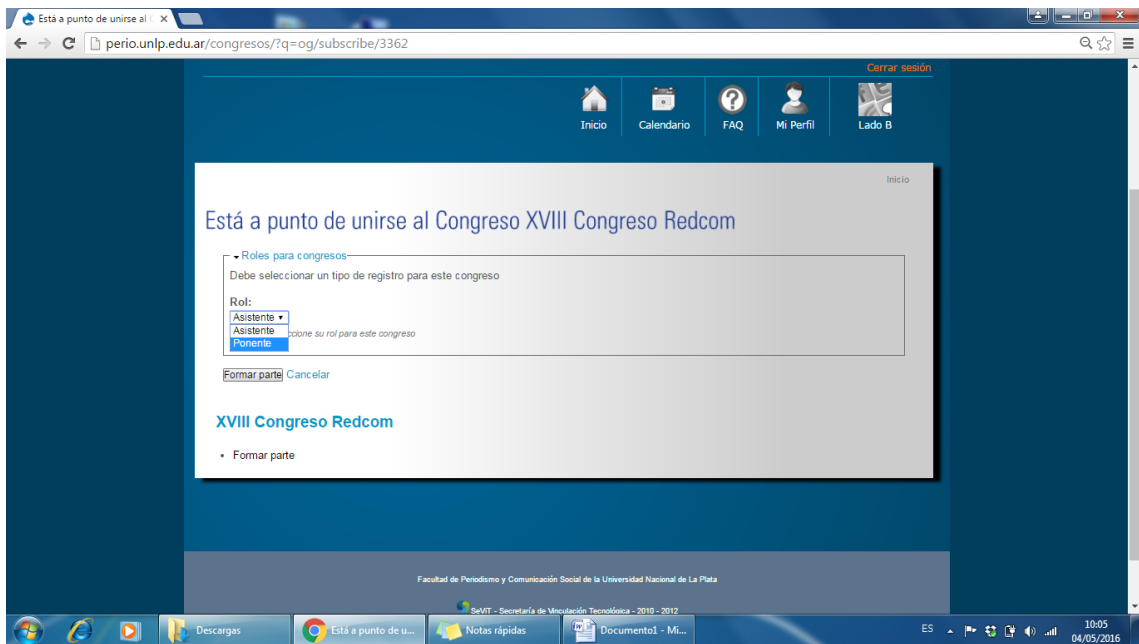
Está a punto de unirse al C ×

perio.unlp.edu.ar/congresos/?q=og/subscribe/3362

Cerrar sesión

Inicio Calendario FAQ Mi Perfil Lado B

Inicio

Está a punto de unirse al Congreso XVIII Congreso Redcom

Roles para congresos

Debe seleccionar un tipo de registro para este congreso

Rol:

Asistente
Asistente
Ponente
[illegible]cione su rol para este congreso

Formar parte Cancelar

XVIII Congreso Redcom

• Formar parte

Facultad de Periodismo y Comunicación Social de la Universidad Nacional de La Plata

SeVIT - Secretaría de Vinculación Tecnológica - 2010 - 2012

Descargas | Está a punto de u... | Notas rápidas | Documento1 - Mi...

ES 10:05 04/05/2016